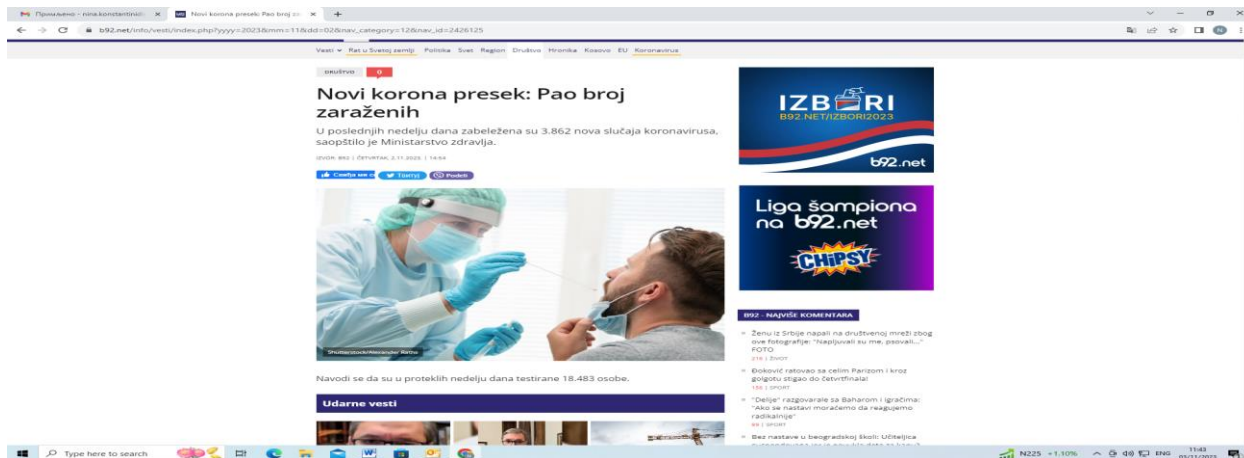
Примљено - nina.konstantinovic × Novi korona presek: Pao broj za × +

b92.net/info/vesti/index.php?yyyy=2023&mm=11&dd=02&nav_category=12&nav_id=2426125

Vesti Rat u Svetoj zemlji Politika Svet Region Društvo Hronika Kosovo EU Koronavirus

DRUŠTVO 0

Novi korona presek: Pao broj zaraženih

U poslednjih nedelju dana zabeležena su 3.862 nova slučaja koronavirusa, saopštilo je Ministarstvo zdravlja.

IZVOR: B92 | ČETVRTAK, 2.11.2023. | 14:54

Sviđa mi se Tvituj Podeli

Shutterstock/Alexander Raths

Navodi se da su u proteklih nedelju dana testirane 18.483 osobe.

Udarne vesti

IZBORI B92.NET/IZBORI2023 b92.net

Liga šampiona na b92.net CHIPSY

B92 - NAJVIŠE KOMENTARA

Ženu iz Srbije napali na društvenoj mreži zbog ove fotografije: "Napljuvali su me, psovali..." FOTO
219 | ŽIVOT

Đoković ratovao sa celim Parizom i kroz golgotu stigao do četvrtfinala!
156 | SPORT

"Delije" razgovarale sa Baharom i igračima: "Ako se nastavi moraćemo da reagujemo radikalnije"
89 | SPORT

Bez nastave u beogradskoj školi: Učiteljica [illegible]

Type here to search

N225 +1.10% ENG 11:43 02/11/2023